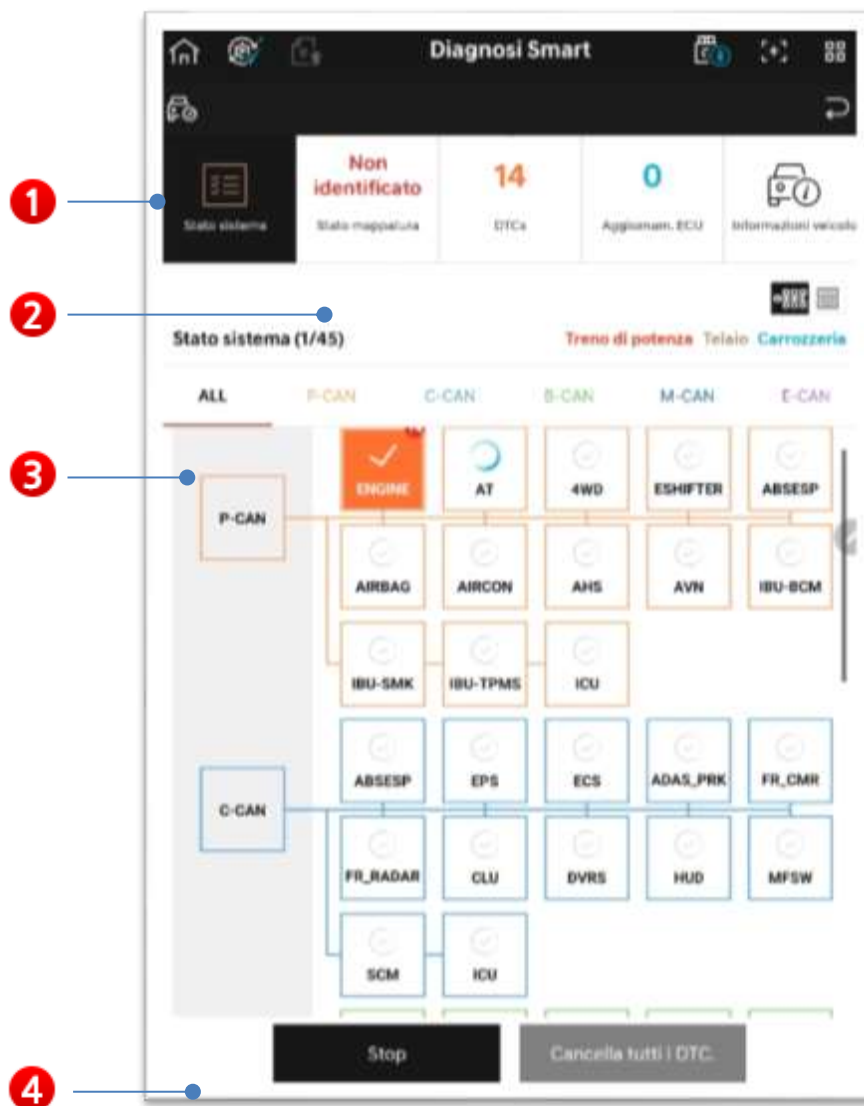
Diagnosi Smart

1

Stato sistema

Non identificato
Stato mappatura

14
DTCs

0
Aggiornam. ECU

Informazioni veicolo

2

Stato sistema (1/45)

Treno di potenza Telaio Carrozzeria

ALL P-CAN C-CAN B-CAN M-CAN E-CAN

3

P-CAN

ENGINE AT 4WD ESHIFTER ABSESP
AIRBAG AIRCON AHS AVN IBU-BCM
IBU-SMK IBU-TPMS ICU

C-CAN

ABSESP EPS ECS ADAS_PRK FR_CMR
FR_RADAR CLU DVRS HUD MFSW
SCM ICU

Stop

Cancella tutti i DTC.

4